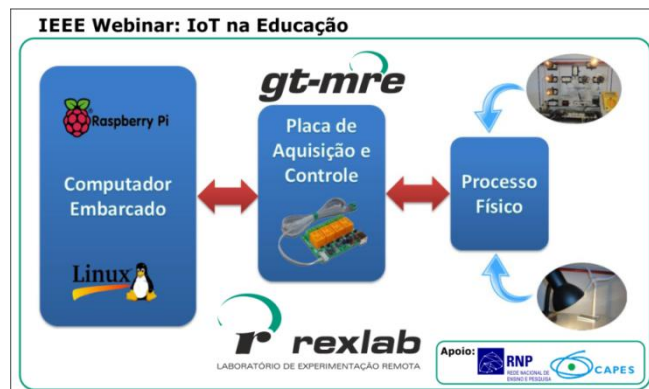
IEEE Webinar: IoT na Educação

Raspberry Pi

Computador Embarcado

Linux

gt-mre

Placa de Aquisição e Controle

Processo Físico

rexlab
LABORATÓRIO DE EXPERIMENTAÇÃO REMOTA

Apoio: RNP REDE NACIONAL DE ENSINO E PESQUISA CAPES